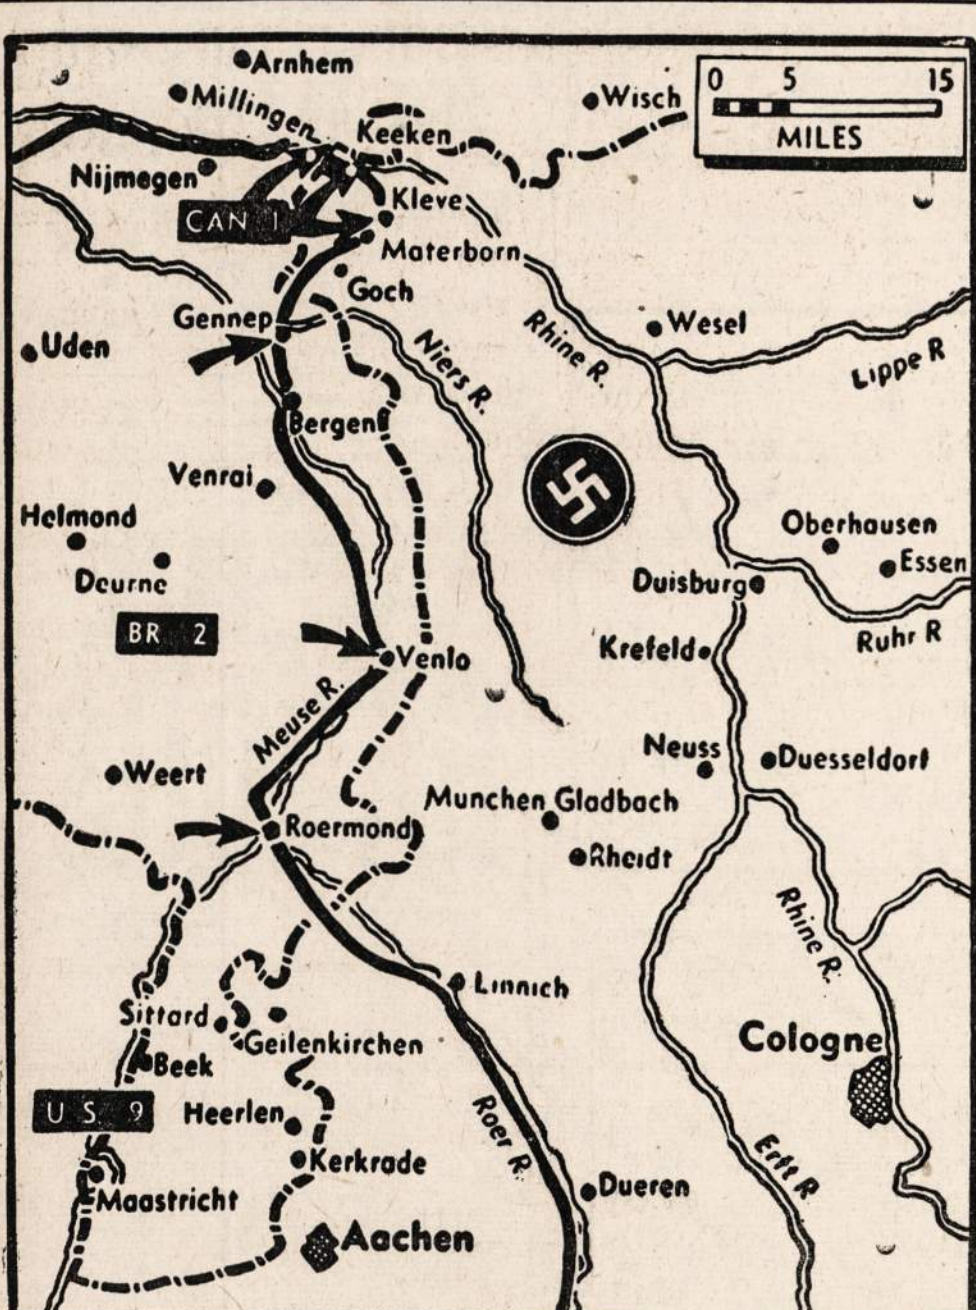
Arnhem
Millingen
Keeken
Wisch
0 5 15
MILES
Nijmegen
CAN 1
Kleve
Materborn
Goch
Gennep
Uden
Wesel
Rhine R.
Niers R.
Lippe R
Bergen
Venrai
Helmond
Deurne
Oberhausen
Essen
Duisburg
BR 2
Venlo
Krefeld
Ruhr R
Meuse R.
Neuss
Duesseldorf
Weert
Munchen Gladbach
Roermond
Rheidt
Rhine R.
Linnich
Sittard
Geilenkirchen
Cologne
Beek
US 9
Heerlen
Kerkrade
Roer R.
Erft R
Dueren
Maastricht
Aachen